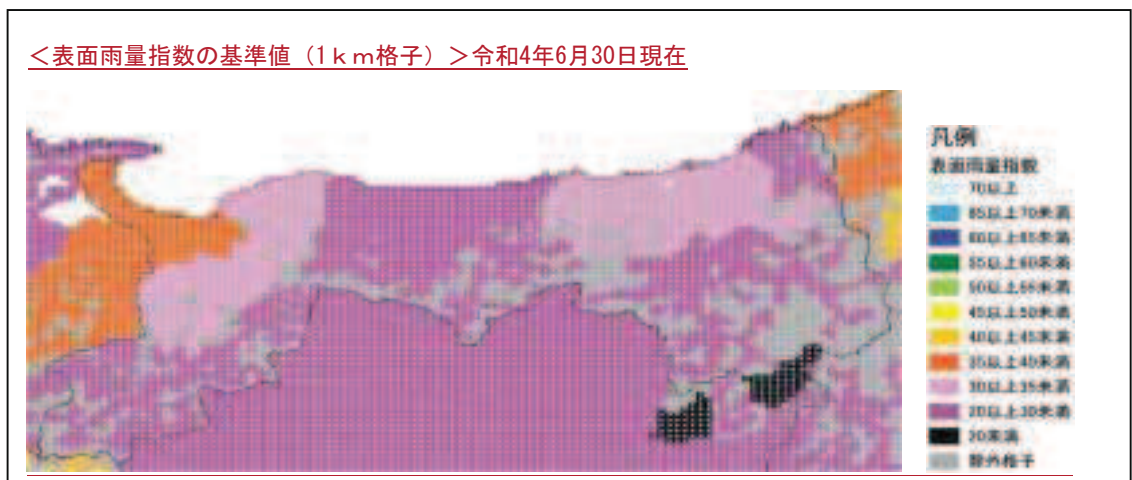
＜表面雨量指数の基準値（1ｋｍ格子）＞令和4年6月30日現在

凡例
表面雨量指数
70以上
65以上70未満
60以上65未満
55以上60未満
50以上55未満
45以上50未満
40以上45未満
35以上40未満
30以上35未満
20以上30未満
20未満
除外格子